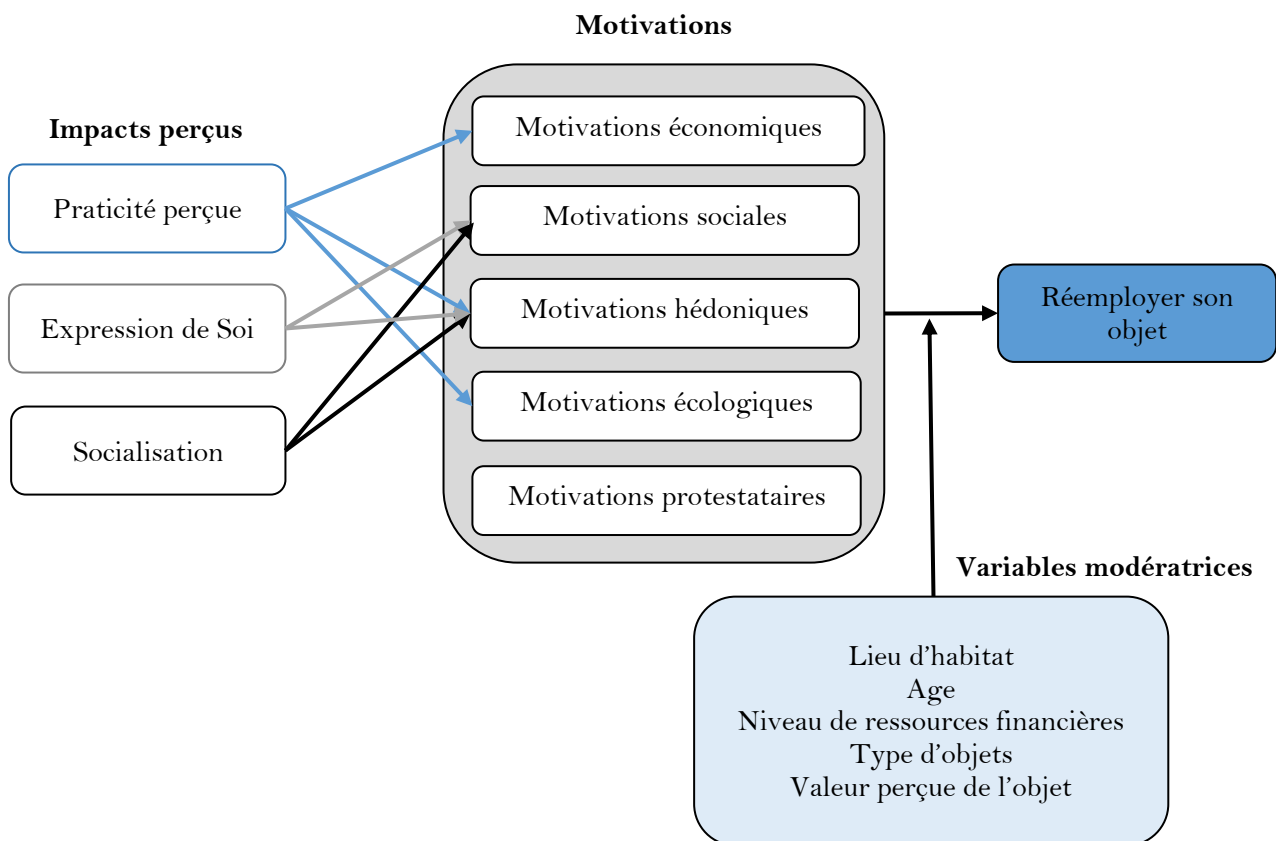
Motivations

Impacts perçus

Praticité perçue

Expression de Soi

Socialisation

Motivations économiques

Motivations sociales

Motivations hédoniques

Motivations écologiques

Motivations protestataires

Réemployer son objet

Variables modératrices

Lieu d’habitat
Age
Niveau de ressources financières
Type d’objets
Valeur perçue de l’objet